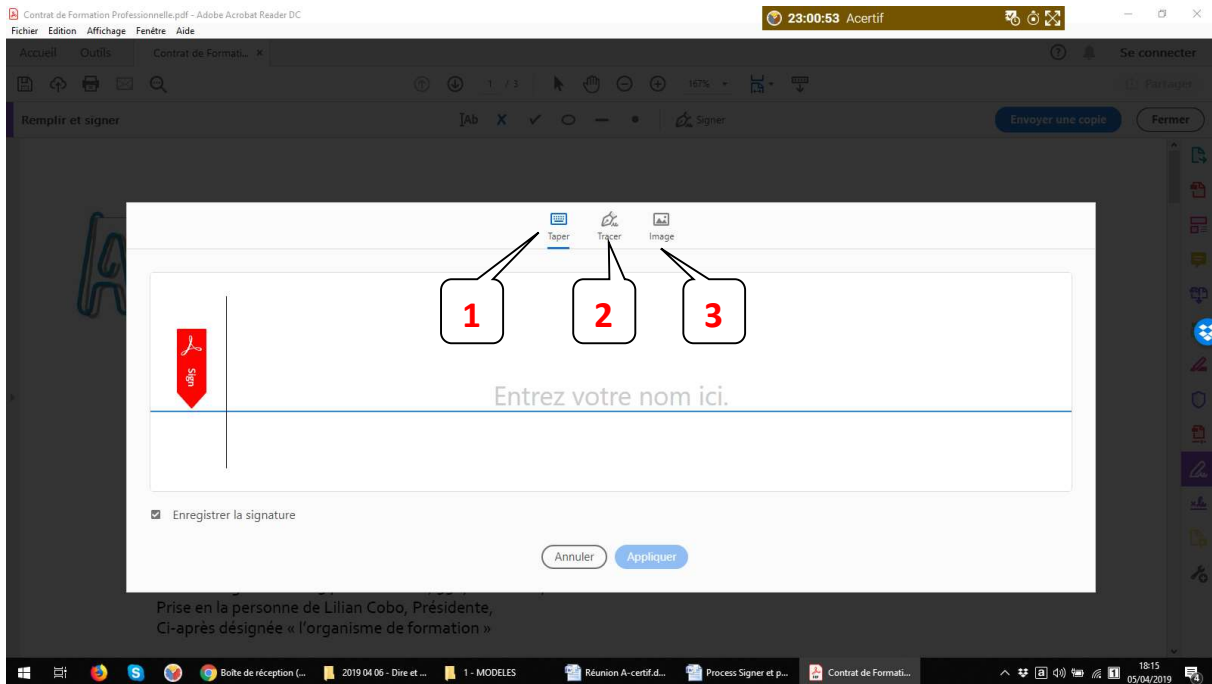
Contrat de Formation Professionnelle.pdf - Adobe Acrobat Reader DC
Fichier Edition Affichage Fenêtre Aide

23:00:53 Acertif

Accueil Outils Contrat de Formati... ×

Se connecter

1 / 3 167%

Partager

Remplir et signer

Signer

Envoyer une copie Fermer

Taper Tracer Image

1 2 3

Sign

Entrez votre nom ici.

Enregistrer la signature

Annuler Appliquer

Prise en la personne de Lilian Cobo, Présidente,
Ci-après désignée « l'organisme de formation »

Boîte de réception (... 2019 04 06 - Dire et ... 1 - MODELES Réunion A-certif.d... Process Signer et p... Contrat de Formati...

18:15
05/04/2019